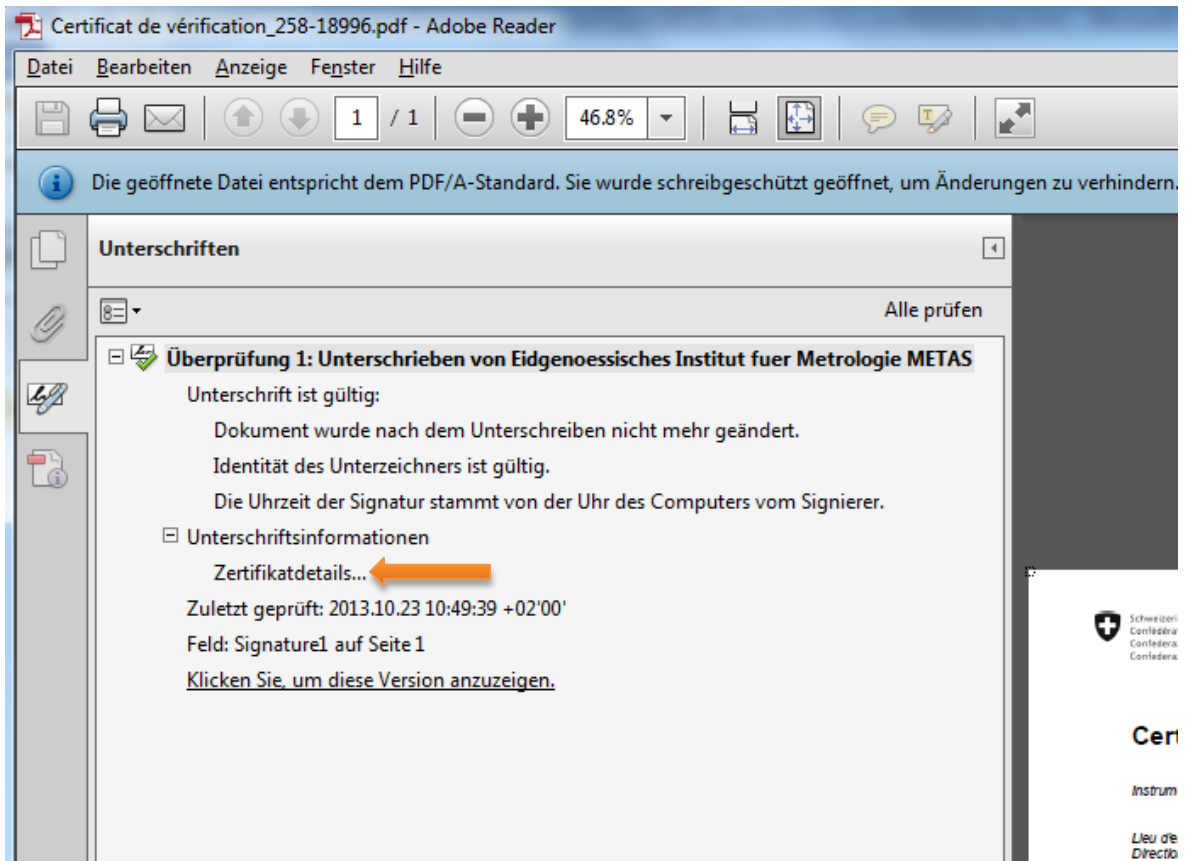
Certificat de vérification_258-18996.pdf - Adobe Reader

Datei Bearbeiten Anzeige Fenster Hilfe

1 / 1 46.8%

Die geöffnete Datei entspricht dem PDF/A-Standard. Sie wurde schreibgeschützt geöffnet, um Änderungen zu verhindern.

Unterschriften

Alle prüfen

Überprüfung 1: Unterschrieben von Eidgenoessisches Institut fuer Metrologie METAS

Unterschrift ist gültig:

Dokument wurde nach dem Unterschreiben nicht mehr geändert.

Identität des Unterzeichners ist gültig.

Die Uhrzeit der Signatur stammt von der Uhr des Computers vom Signierer.

Unterschriftsinformationen

Zertifikatdetails...

Zuletzt geprüft: 2013.10.23 10:49:39 +02'00'

Feld: Signature1 auf Seite 1

Klicken Sie, um diese Version anzuzeigen.

Schweizeri
Confédéra
Confedera
Confedera

Cert

Instrum

Lieu d'e
Directio